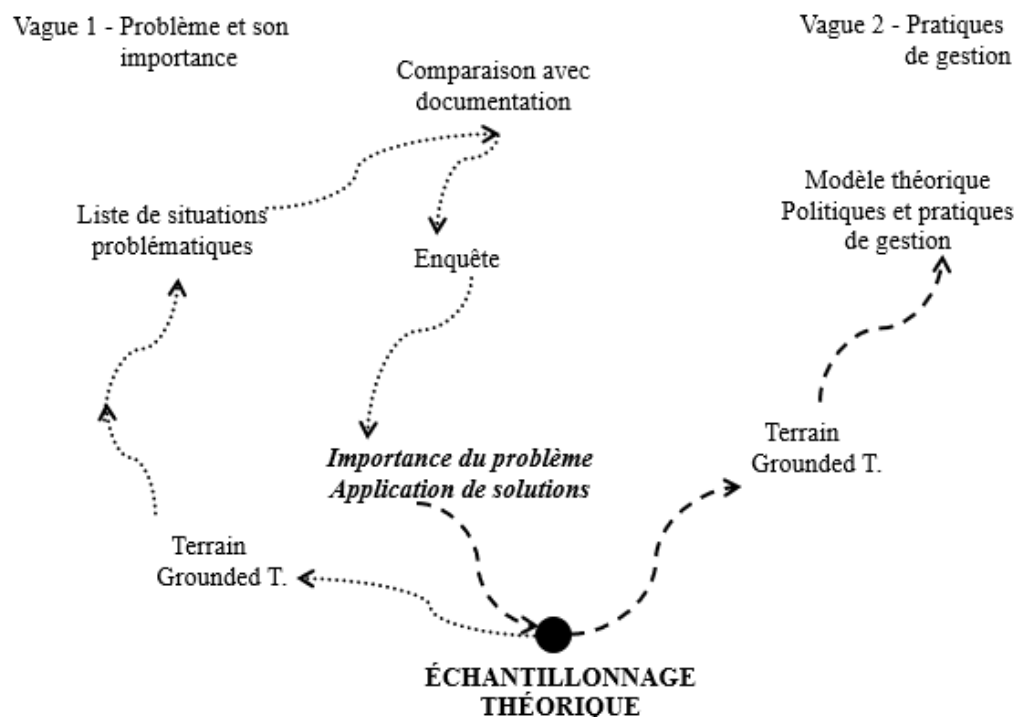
Vague 1 - Problème et son importance

Vague 2 - Pratiques de gestion

Comparaison avec documentation

Liste de situations problématiques

Enquête

Modèle théorique
Politiques et pratiques de gestion

Terrain
Grounded T.

*Importance du problème*
*Application de solutions*

Terrain
Grounded T.

ÉCHANTILLONNAGE THÉORIQUE